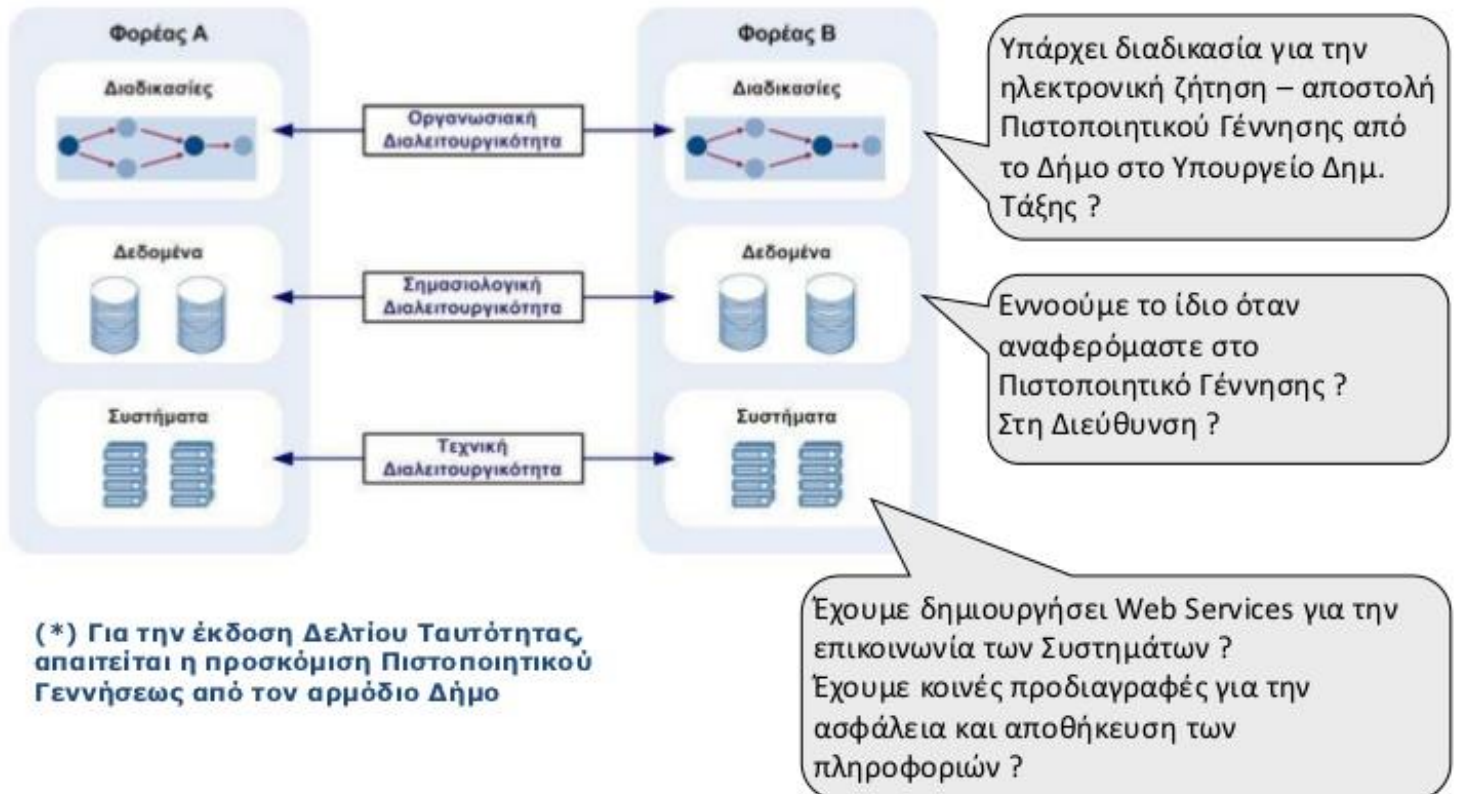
Φορέας Α

Διαδικασίες

Δεδομένα

Συστήματα

Οργανωσιακή Διαλειτουργικότητα

Σημασιολογική Διαλειτουργικότητα

Τεχνική Διαλειτουργικότητα

Φορέας Β

Διαδικασίες

Δεδομένα

Συστήματα

Υπάρχει διαδικασία για την ηλεκτρονική ζήτηση – αποστολή Πιστοποιητικού Γέννησης από το Δήμο στο Υπουργείο Δημ. Τάξης ?

Εννοούμε το ίδιο όταν αναφερόμαστε στο Πιστοποιητικό Γέννησης ? Στη Διεύθυνση ?

(*) Για την έκδοση Δελτίου Ταυτότητας, απαιτείται η προσκόμιση Πιστοποιητικού Γεννήσεως από τον αρμόδιο Δήμο

Έχουμε δημιουργήσει Web Services για την επικοινωνία των Συστημάτων ?
Έχουμε κοινές προδιαγραφές για την ασφάλεια και αποθήκευση των πληροφοριών ?